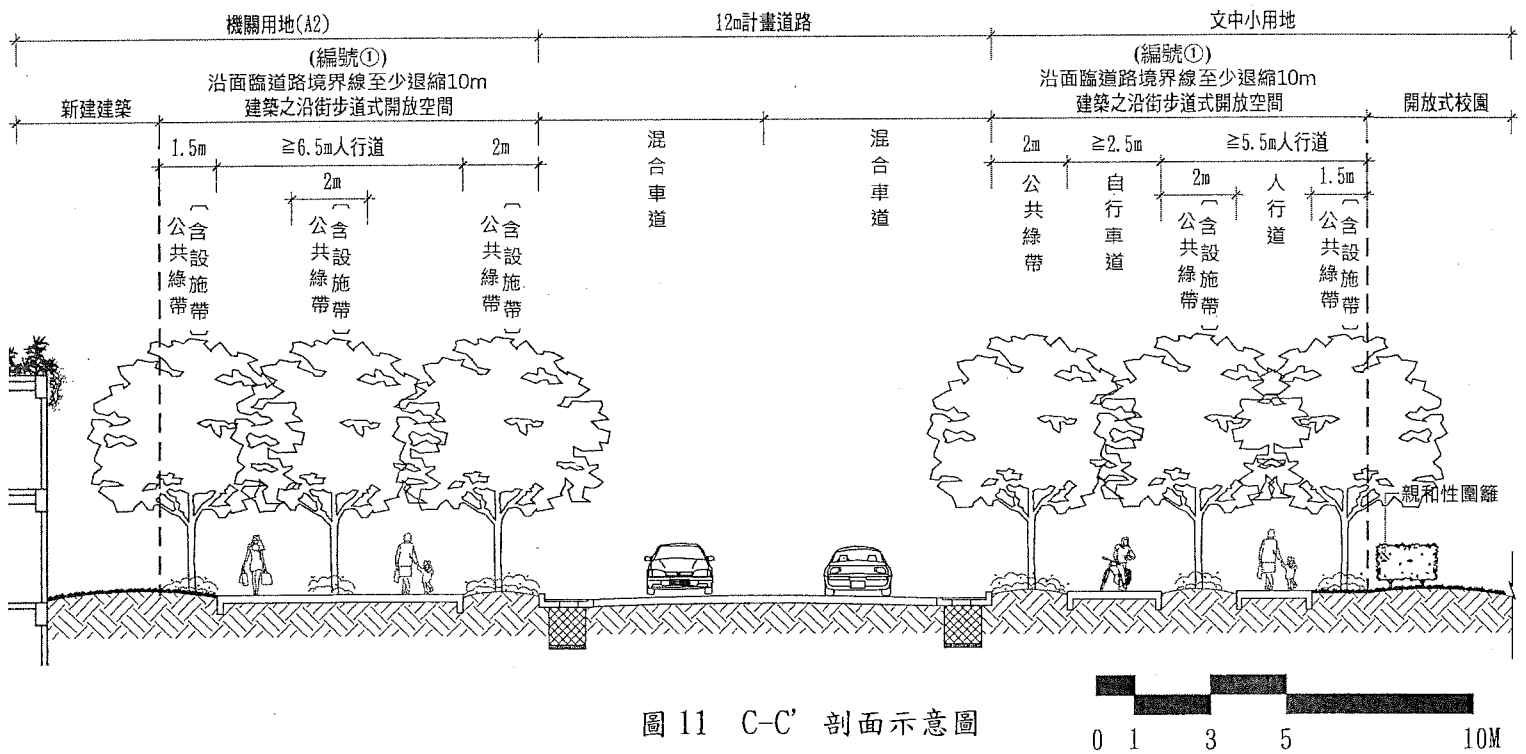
機關用地(A2)

12m計畫道路

文中小用地

(編號①)
沿面臨道路境界線至少退縮10m
建築之沿街步道式開放空間

(編號①)
沿面臨道路境界線至少退縮10m
建築之沿街步道式開放空間

新建建築

開放式校園

1.5m

≧6.5m人行道

2m

2m

公共綠帶（含設施帶）

公共綠帶（含設施帶）

公共綠帶（含設施帶）

混合車道

混合車道

2m

≧2.5m

≧5.5m人行道

公共綠帶

自行車道

2m

1.5m

公共綠帶（含設施帶）

人行道

公共綠帶（含設施帶）

親和性圍籬

圖 11 C-C' 剖面示意圖

0 1 3 5 10M